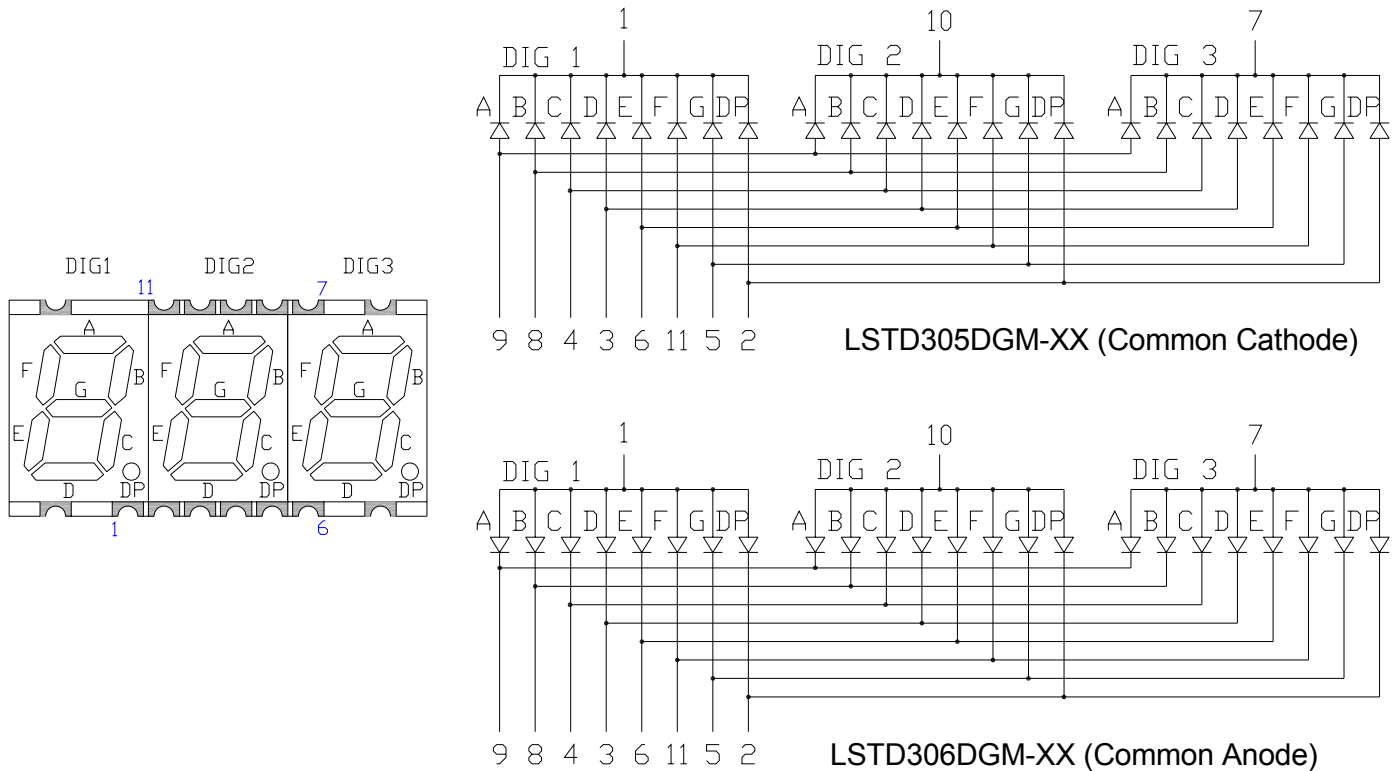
DIG1 DIG2 DIG3

11 7

A F B G E C D DP

A F B G E C D DP

A F B G E C D DP

1 6

1 10 7

DIG 1 DIG 2 DIG 3

A B C D E F G DP A B C D E F G DP A B C D E F G DP

9 8 4 3 6 11 5 2

LSTD305DGM-XX (Common Cathode)

1 10 7

DIG 1 DIG 2 DIG 3

A B C D E F G DP A B C D E F G DP A B C D E F G DP

9 8 4 3 6 11 5 2

LSTD306DGM-XX (Common Anode)